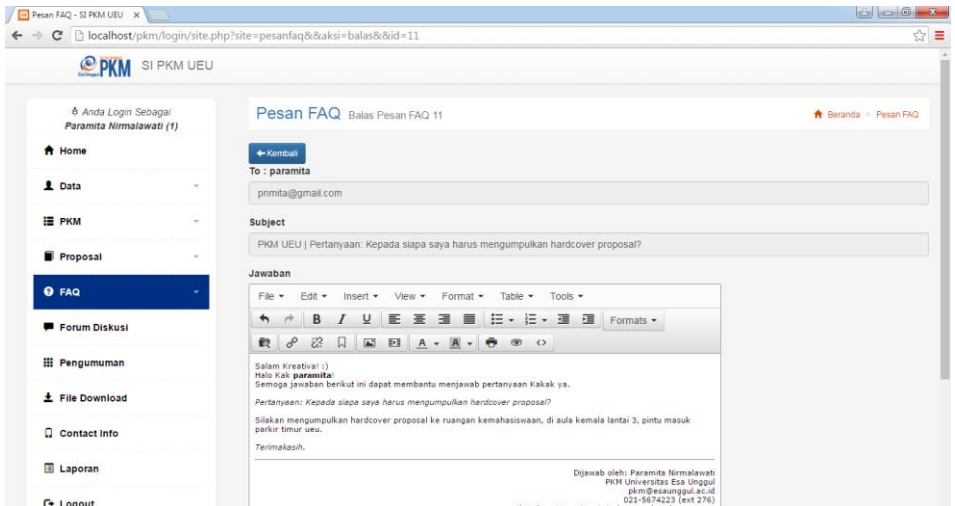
Pesan FAQ - SI PKM UEU ×

localhost/pkm/login/site.php?site=pesanfaq&&aksi=balas&&id=11

PKM SI PKM UEU

Anda Login Sebagai
Paramita Nirmalawati (1)

Home

Data

PKM

Proposal

FAQ

Forum Diskusi

Pengumuman

File Download

Contact Info

Laporan

Logout

Pesan FAQ Balas Pesan FAQ 11

Beranda > Pesan FAQ

← Kembali

To : paramita

pnmita@gmail.com

Subject

PKM UEU | Pertanyaan: Kepada siapa saya harus mengumpulkan hardcover proposal?

Jawaban

File ▾ Edit ▾ Insert ▾ View ▾ Format ▾ Table ▾ Tools ▾

B I U Formats ▾

A ▾

Salam Kreativa! :)
Halo Kak **paramita**!
Semoga jawaban berikut ini dapat membantu menjawab pertanyaan Kakak ya.

*Pertanyaan: Kepada siapa saya harus mengumpulkan hardcover proposal?*

Silakan mengumpulkan hardcover proposal ke ruangan kemahasiswaan, di aula kemala lantai 3, pintu masuk parkir timur ueu.

*Terimakasih.*

Dijawab oleh: Paramita Nirmalawati
PKM Universitas Esa Unggul
pkm@esaunggul.ac.id
021-5674223 (ext 276)